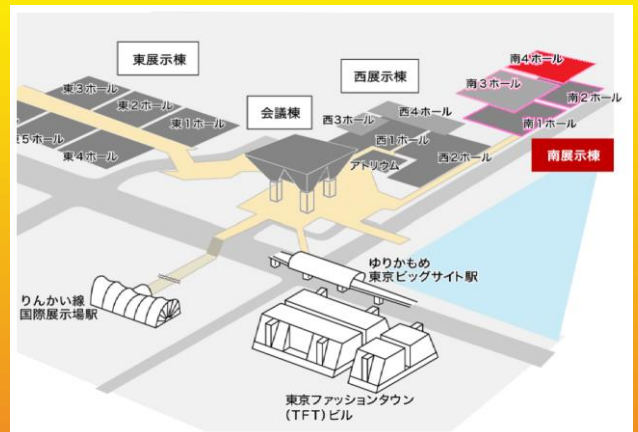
東展示棟

東3ホール
東2ホール
東1ホール
東5ホール
東4ホール

会議棟

西展示棟

西3ホール
西4ホール
西1ホール
西2ホール
アトリウム

南4ホール
南3ホール
南2ホール
南1ホール

南展示棟

ゆりかもめ
東京ビッグサイト駅

りんかい線
国際展示場駅

東京ファッションタウン
(TFT)ビル